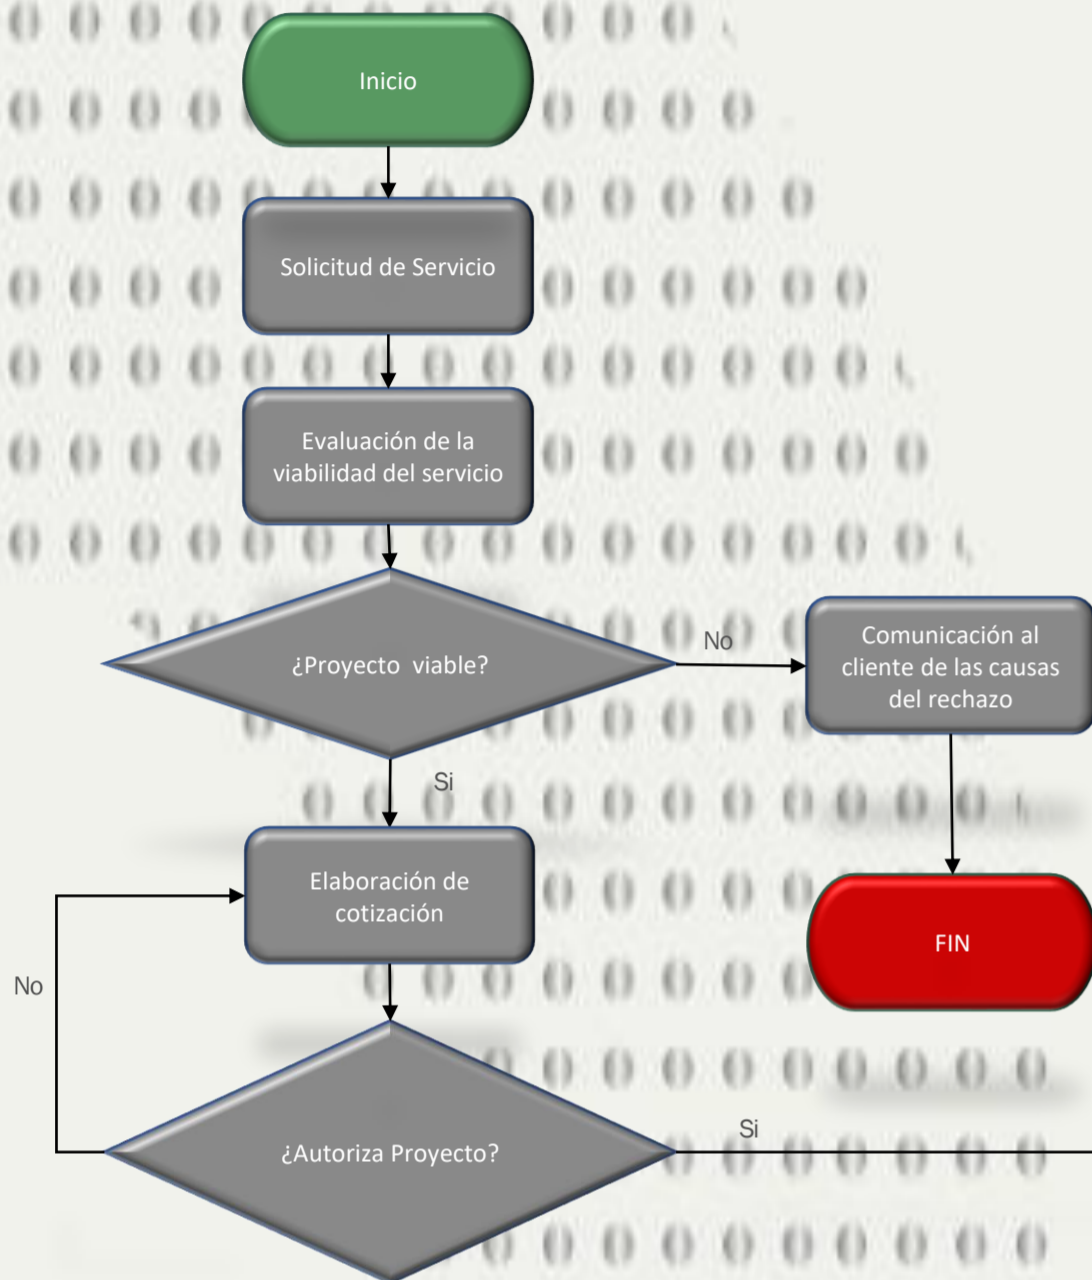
Inicio

Solicitud de Servicio

Evaluación de la viabilidad del servicio

¿Proyecto viable?

No

Comunicación al cliente de las causas del rechazo

Si

Elaboración de cotización

FIN

No

¿Autoriza Proyecto?

Si